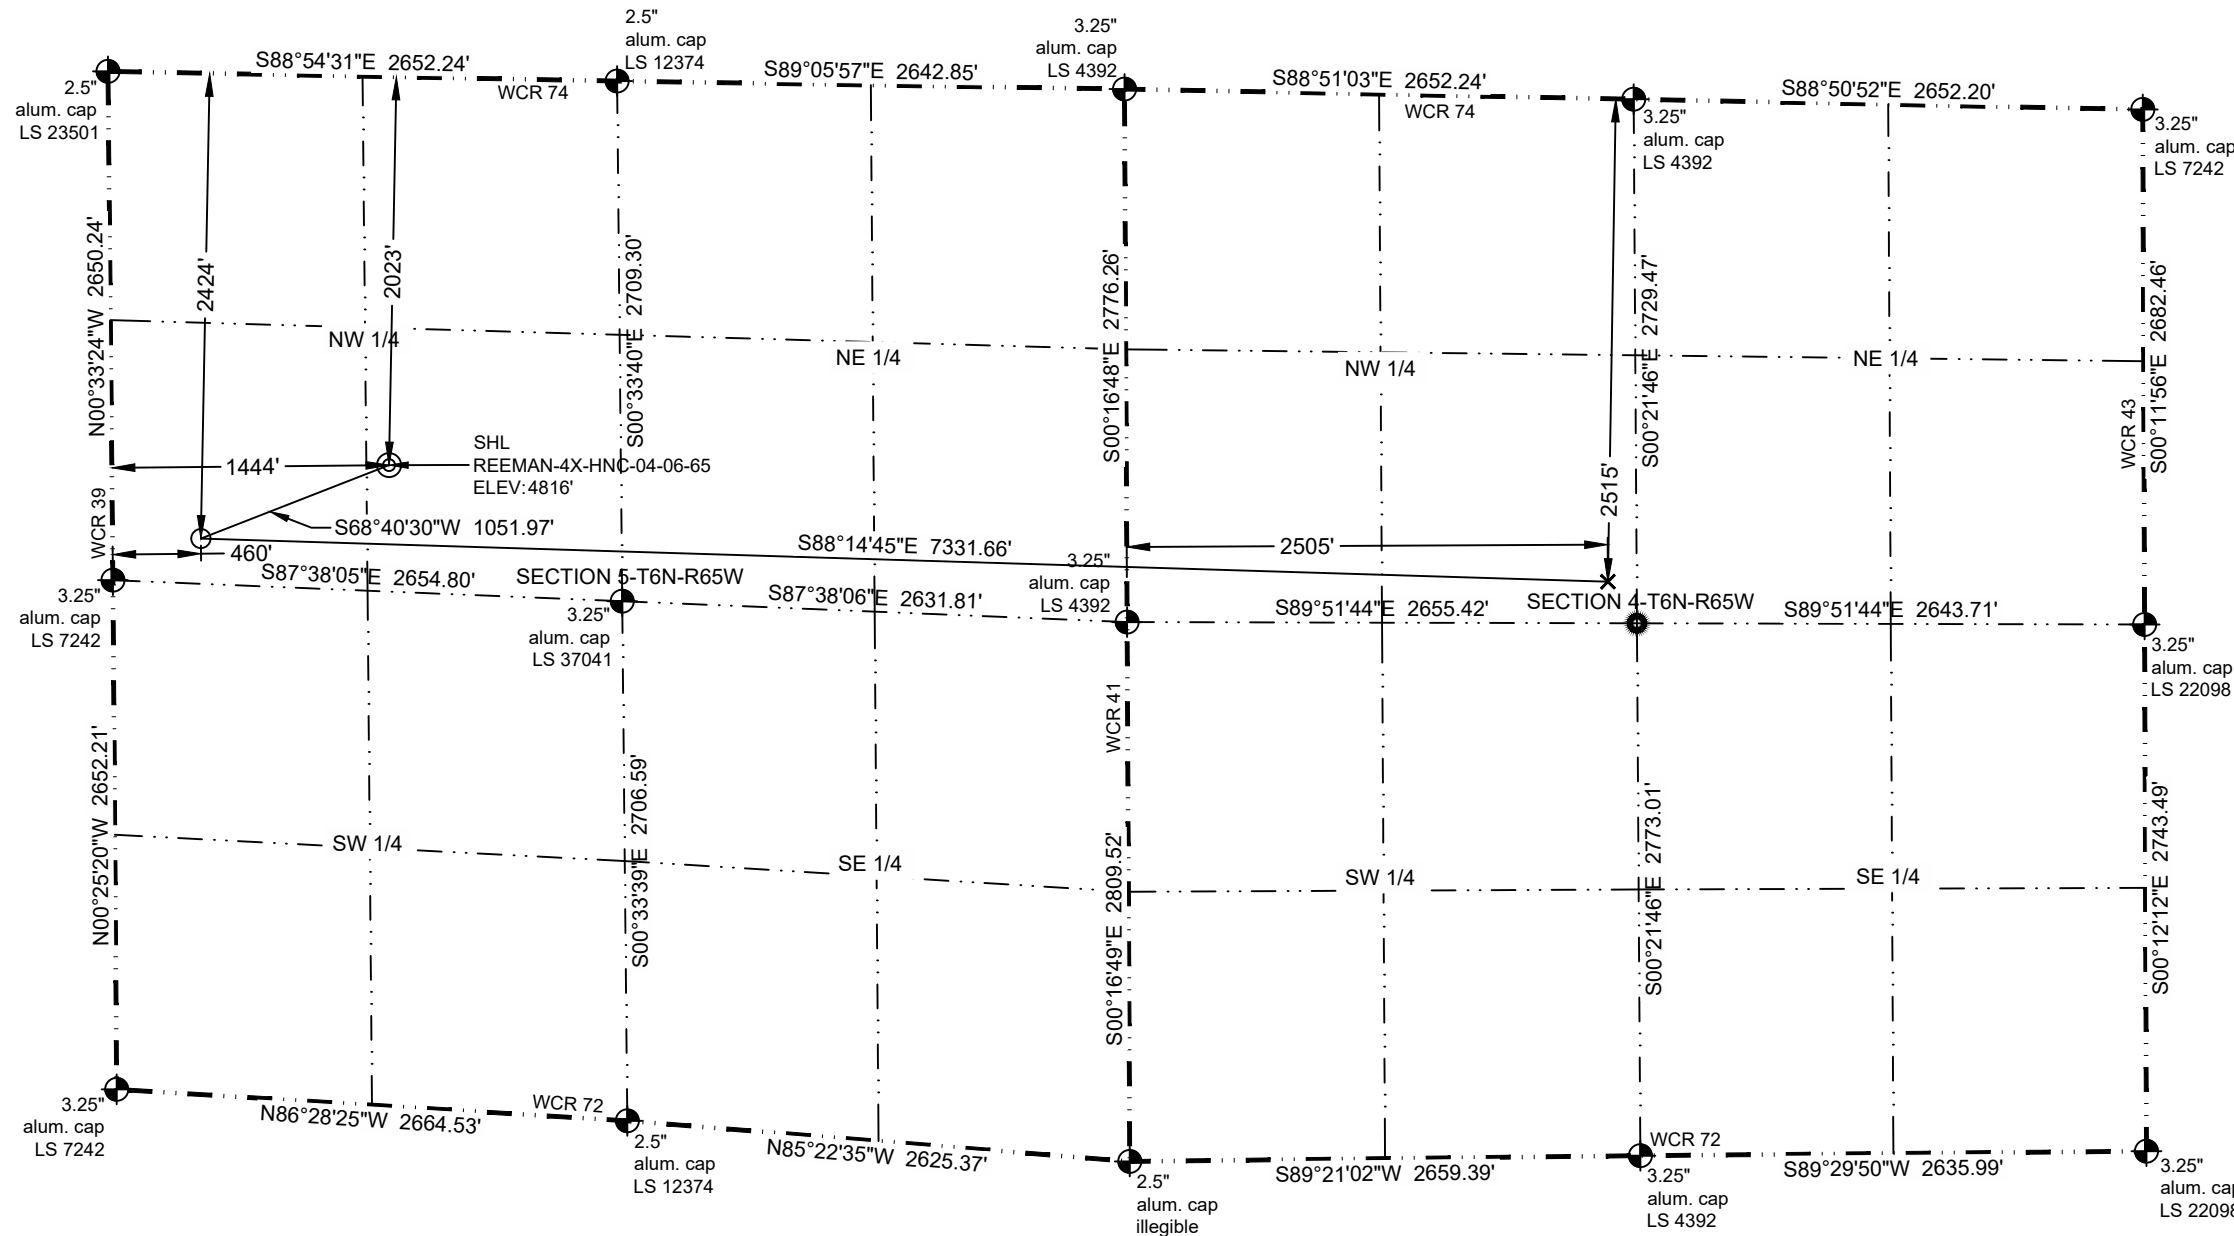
2.5"
alum. cap
LS 23501

S88°54'31"E 2652.24'

2.5"
alum. cap
LS 12374

WCR 74

S89°05'57"E 2642.85'

3.25"
alum. cap
LS 4392

S88°51'03"E 2652.24'

WCR 74

3.25"
alum. cap
LS 4392

S88°50'52"E 2652.20'

3.25"
alum. cap
LS 7242

N00°33'24"W 2650.24'

2424'

2023'

S00°33'40"E 2709.30'

S00°16'48"E 2776.26'

S00°21'46"E 2729.47'

WCR 43

S00°11'56"E 2682.46'

NW 1/4

NE 1/4

NW 1/4

NE 1/4

1444'

SHL
REEMAN-4X-HNC-04-06-65
ELEV:4816'

WCR 39

S68°40'30"W 1051.97'

2515'

460'

S88°14'45"E 7331.66'

2505'

3.25"
alum. cap
LS 7242

S87°38'05"E 2654.80'

SECTION 5-T6N-R65W

3.25"
alum. cap
LS 37041

S87°38'06"E 2631.81'

3.25"
alum. cap
LS 4392

S89°51'44"E 2655.42'

SECTION 4-T6N-R65W

S89°51'44"E 2643.71'

3.25"
alum. cap
LS 22098

WCR 41

N00°25'20"W 2652.21'

S00°33'39"E 2706.59'

S00°16'49"E 2809.52'

S00°21'46"E 2773.01'

S00°12'12"E 2743.49'

SW 1/4

SE 1/4

SW 1/4

SE 1/4

3.25"
alum. cap
LS 7242

N86°28'25"W 2664.53'

WCR 72

2.5"
alum. cap
LS 12374

N85°22'35"W 2625.37'

2.5"
alum. cap
illegible

S89°21'02"W 2659.39'

WCR 72

3.25"
alum. cap
LS 4392

S89°29'50"W 2635.99'

3.25"
alum. cap
LS 22098